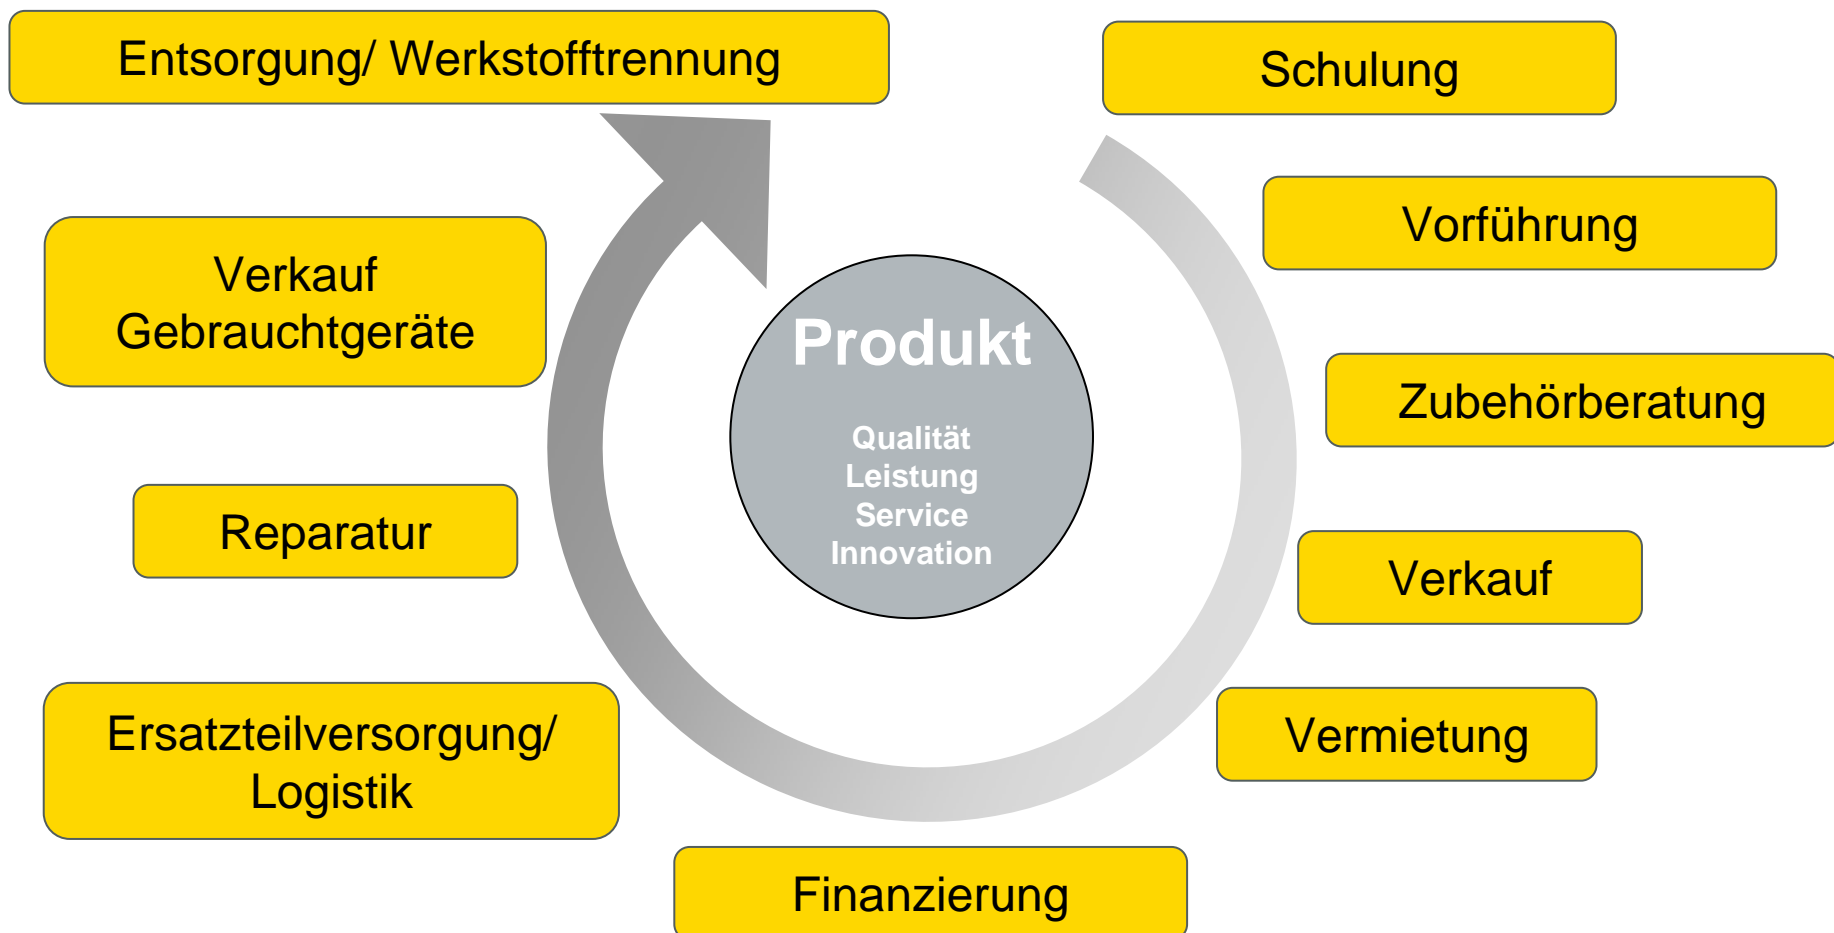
Entsorgung/ Werkstofftrennung

Schulung

Vorführung

Verkauf Gebrauchtgeräte

Produkt

Qualität
Leistung
Service
Innovation

Zubehörberatung

Reparatur

Verkauf

Ersatzteilversorgung/ Logistik

Vermietung

Finanzierung